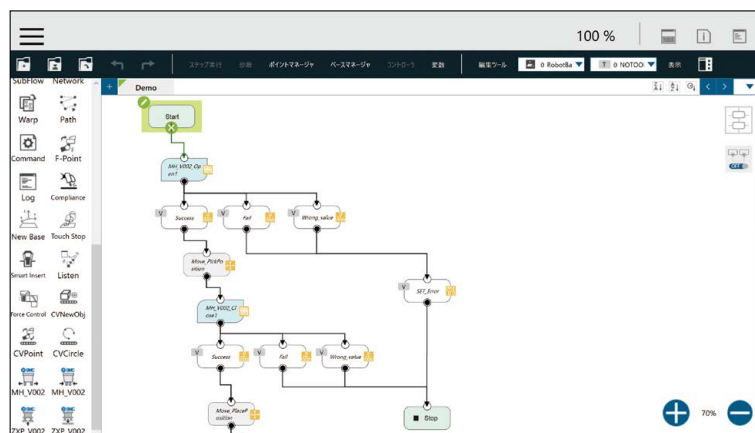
100 %

ステップ実行 自動 ポイントマネージャ ベースマネージャ コントローラ 変数 編集ツール 0 RobotBa T 0 NOTOO 表示

SubFlow Network
Warp Path
Command F-Point
Log Compliance
New Base Touch Stop
Smart Insert Listen
Force Control CVNewObj
CVPoint CVCircle
MH_V002 MH_V002
ZXP_V002 ZXP_V002

Demo

Start
MH_V002_Open1
Success
Fail
Wrong_value
Move_PickPosition
SET_Error
MH_V002_Close1
Success
Fail
Wrong_value
Move_PlacePosition
Stop

70%